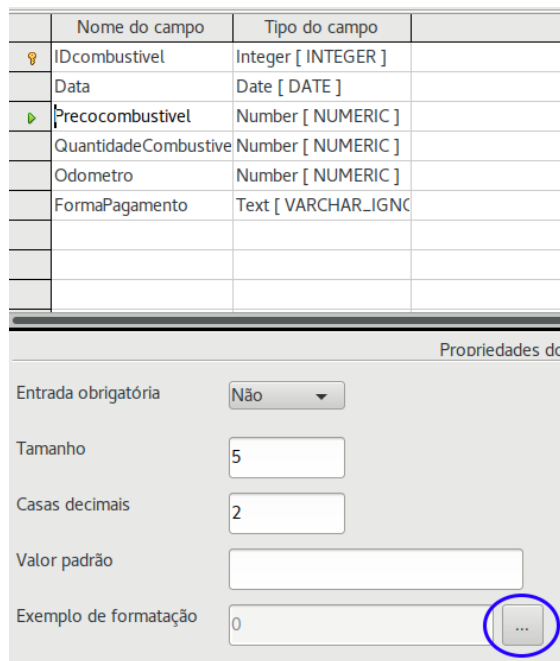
| Nome do campo | Tipo do campo |
|---|---|
| IDcombustivel | Integer [ INTEGER ] |
| Data | Date [ DATE ] |
| Precocombustivel | Number [ NUMERIC ] |
| QuantidadeCombustive | Number [ NUMERIC ] |
| Odometro | Number [ NUMERIC ] |
| FormaPagamento | Text [ VARCHAR_IGNC |

Propriedades do

Entrada obrigatória Não

Tamanho 5

Casas decimais 2

Valor padrão

Exemplo de formatação 0 ...